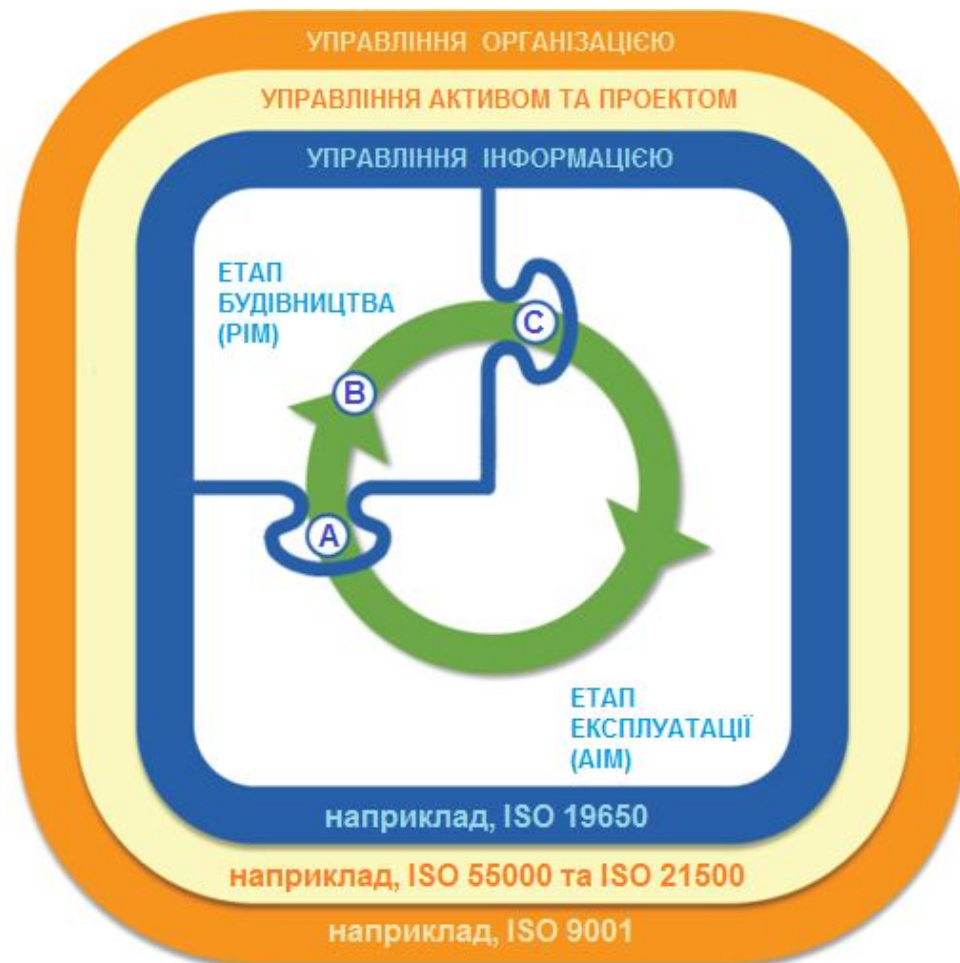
УПРАВЛІННЯ ОРГАНІЗАЦІЄЮ
УПРАВЛІННЯ АКТИВОМ ТА ПРОЕКТОМ
УПРАВЛІННЯ ІНФОРМАЦІЄЮ

ЕТАП БУДІВНИЦТВА (PIM)

C
B
A

ЕТАП ЕКСПЛУАТАЦІЇ (AIM)

наприклад, ISO 19650
наприклад, ISO 55000 та ISO 21500
наприклад, ISO 9001